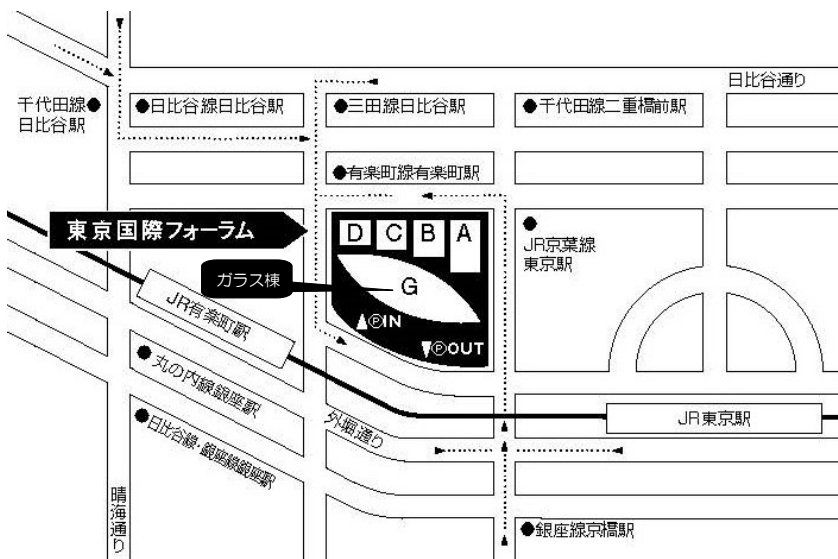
日比谷通り

千代田線●
日比谷駅

●日比谷線日比谷駅

●三田線日比谷駅

●千代田線二重橋前駅

●有楽町線有楽町駅

東京国際フォーラム

D C B A

●
JR京葉線
東京駅

ガラス棟

G

ⓅIN

ⓅOUT

JR有楽町駅

● 丸の内線銀座駅

●日比谷線・銀座線銀座駅

外堀通り

JR東京駅

晴海通り

●銀座線京橋駅